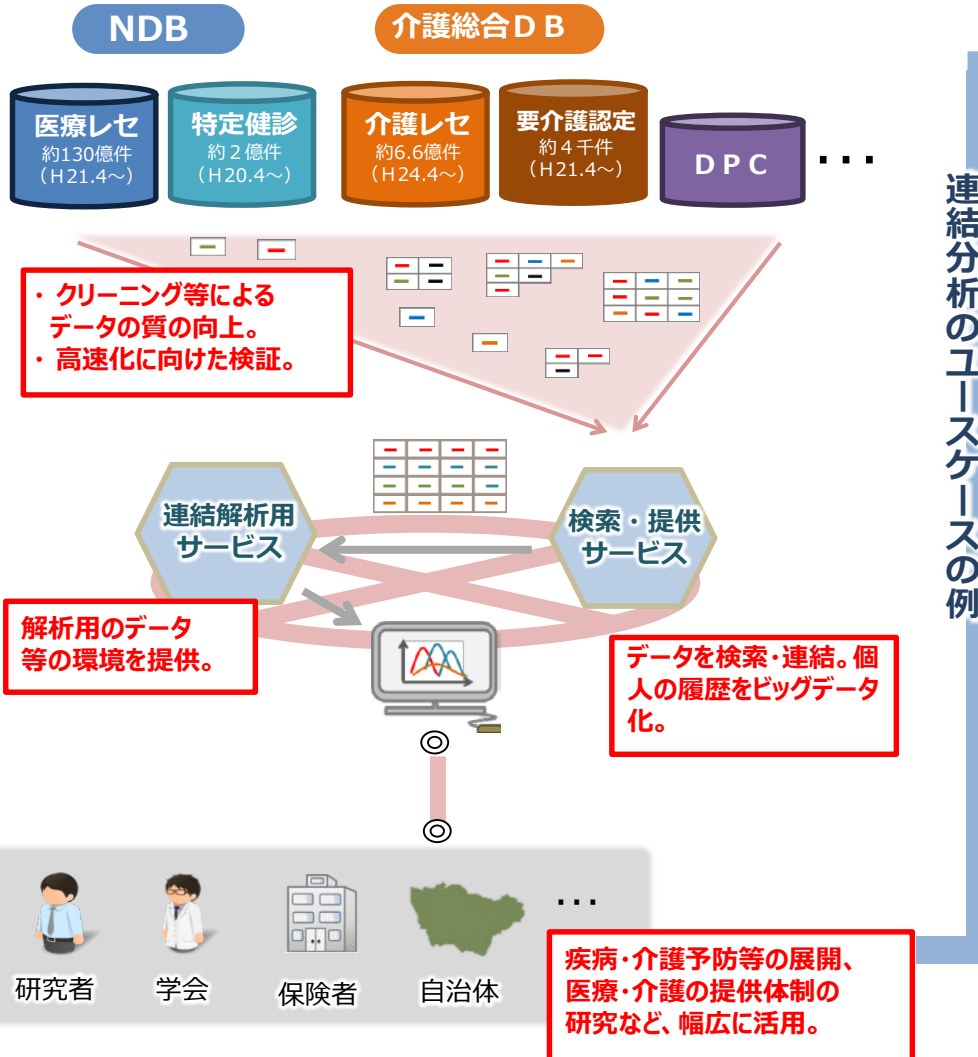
NDB

介護総合ＤＢ

医療レセ
約130億件
（H21.4～）

特定健診
約２億件
（H20.4～）

介護レセ
約6.6億件
（H24.4～）

要介護認定
約４千件
（H21.4～）

ＤＰＣ

・・・

・クリーニング等によるデータの質の向上。
・高速化に向けた検証。

連結解析用サービス

検索・提供サービス

解析用のデータ等の環境を提供。

データを検索･連結。個人の履歴をビッグデータ化。

研究者

学会

保険者

自治体

・・・

疾病･介護予防等の展開、医療･介護の提供体制の研究など、幅広に活用。

連結分析のユースケースの例